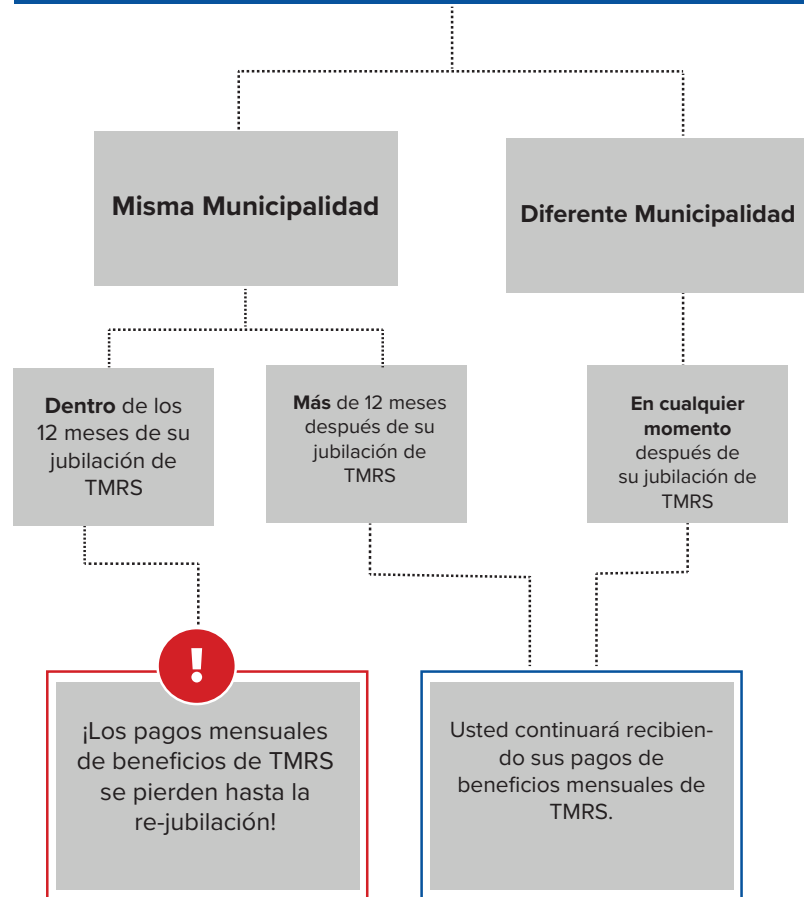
Misma Municipalidad

Diferente Municipalidad

**Dentro** de los 12 meses de su jubilación de TMRS

**Más** de 12 meses después de su jubilación de TMRS

**En cualquier momento** después de su jubilación de TMRS

!

¡Los pagos mensuales de beneficios de TMRS se pierden hasta la re-jubilación!

Usted continuará recibiendo sus pagos de beneficios mensuales de TMRS.